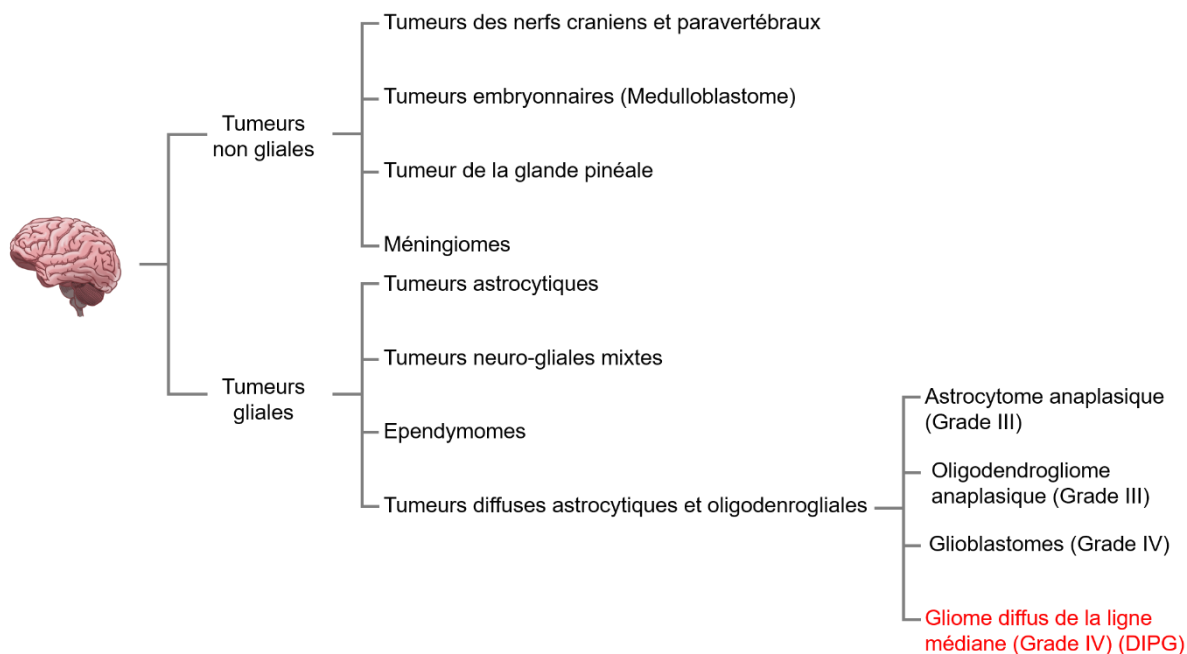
Tumeurs non gliales

Tumeurs des nerfs craniens et paravertébraux

Tumeurs embryonnaires (Medulloblastome)

Tumeur de la glande pinéale

Méningiomes

Tumeurs gliales

Tumeurs astrocytiques

Tumeurs neuro-gliales mixtes

Ependymomes

Tumeurs diffuses astrocytiques et oligodenrogliales

Astrocytome anaplasique (Grade III)

Oligodendrogliome anaplasique (Grade III)

Glioblastomes (Grade IV)

Gliome diffus de la ligne médiane (Grade IV) (DIPG)